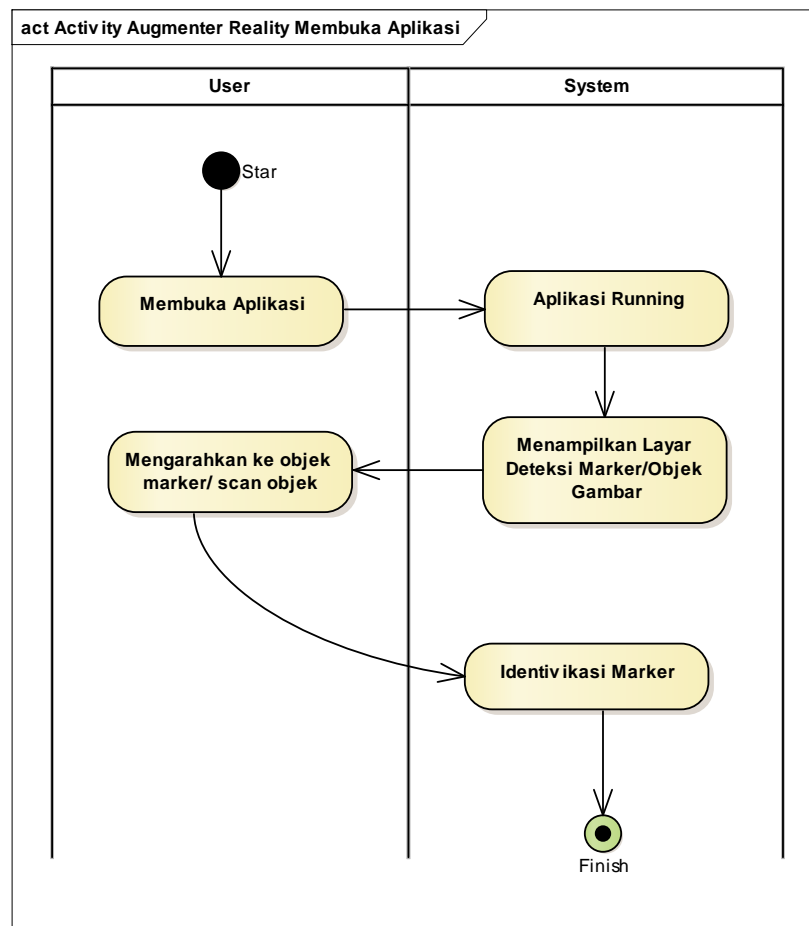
act Activity Augmenter Reality Membuka Aplikasi

User

System

Star

Membuka Aplikasi

Aplikasi Running

Menampilkan Layar Deteksi Marker/Objek Gambar

Mengarahkan ke objek marker/ scan objek

Identivikasi Marker

Finish